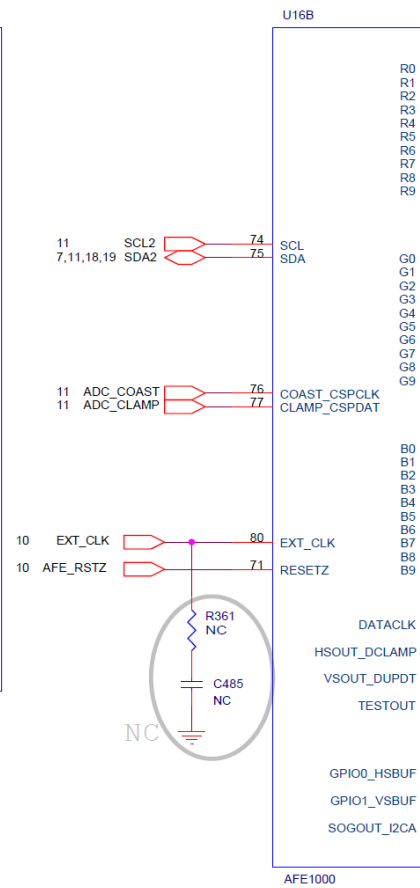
U16B

R0
R1
R2
R3
R4
R5
R6
R7
R8
R9

11 SCL2
7,11,18,19 SDA2
74
75
SCL
SDA

G0
G1
G2
G3
G4
G5
G6
G7
G8
G9

11 ADC_COAST
11 ADC_CLAMP
76
77
COAST_CSPCLK
CLAMP_CSPDAT

B0
B1
B2
B3
B4
B5
B6
B7
B8
B9

10 EXT_CLK
10 AFE_RSTZ
80
71
EXT_CLK
RESETZ

R361
NC

C485
NC

NC

DATACLK
HSOUT_DCLAMP
VSOUT_DUPDT
TESTOUT

GPIO0_HSBUF
GPIO1_VSBUF
SOGOUT_I2CA

AFE1000